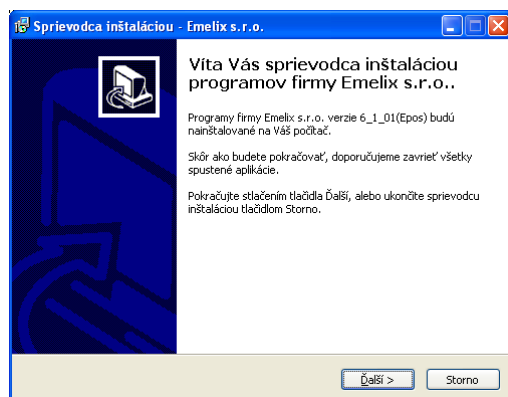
Sprievodca inštaláciou - Emelix s.r.o.

Víta Vás sprievodca inštaláciou programov firmy Emelix s.r.o..

Programy firmy Emelix s.r.o. verzie 6_1_01(Epos) budú nainštalované na Váš počítač.

Skôr ako budete pokračovať, doporučujeme zavrieť všetky spustené aplikácie.

Pokračujte stlačením tlačidla Ďalší, alebo ukončite sprievodcu inštaláciou tlačidlom Storno.

Ďalší >
Storno